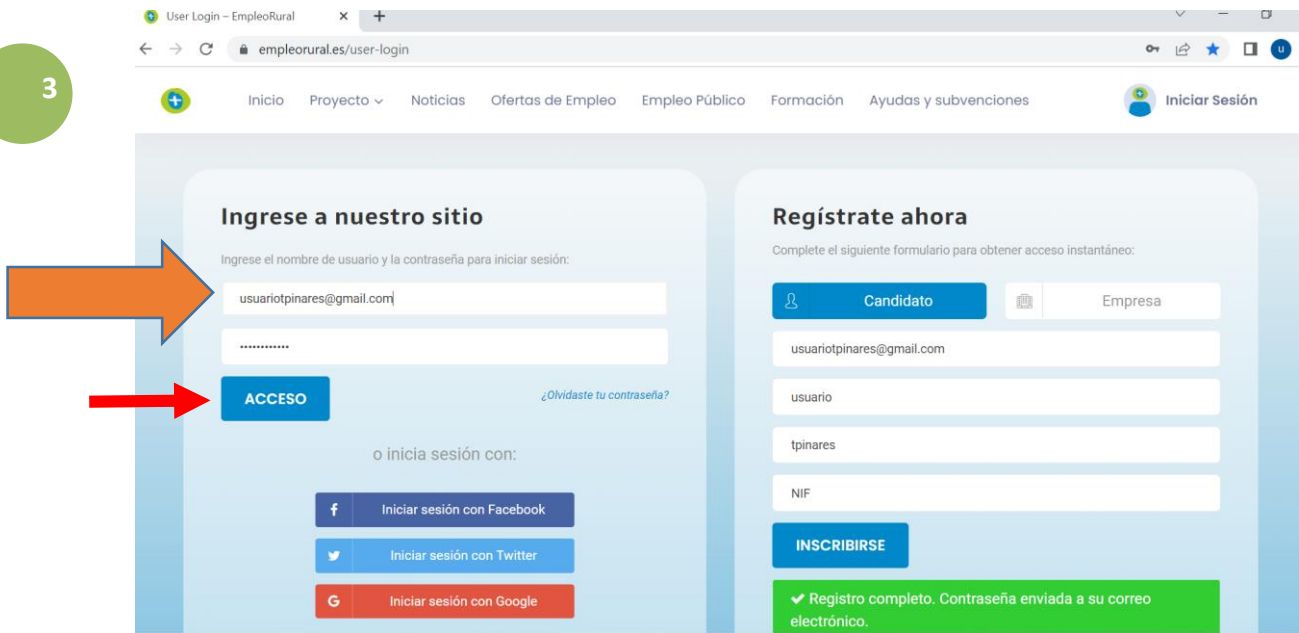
3

User Login – EmpleoRural

empleorural.es/user-login

Inicio Proyecto Noticias Ofertas de Empleo Empleo Público Formación Ayudas y subvenciones Iniciar Sesión

Ingrese a nuestro sitio

Ingrese el nombre de usuario y la contraseña para iniciar sesión:

usuariotpinares@gmail.com

············

ACCESO

¿Olvidaste tu contraseña?

o inicia sesión con:

Iniciar sesión con Facebook

Iniciar sesión con Twitter

Iniciar sesión con Google

Regístrate ahora

Complete el siguiente formulario para obtener acceso instantáneo:

Candidato

Empresa

usuariotpinares@gmail.com

usuario

tpinares

NIF

INSCRIBIRSE

✔ Registro completo. Contraseña enviada a su correo electrónico.